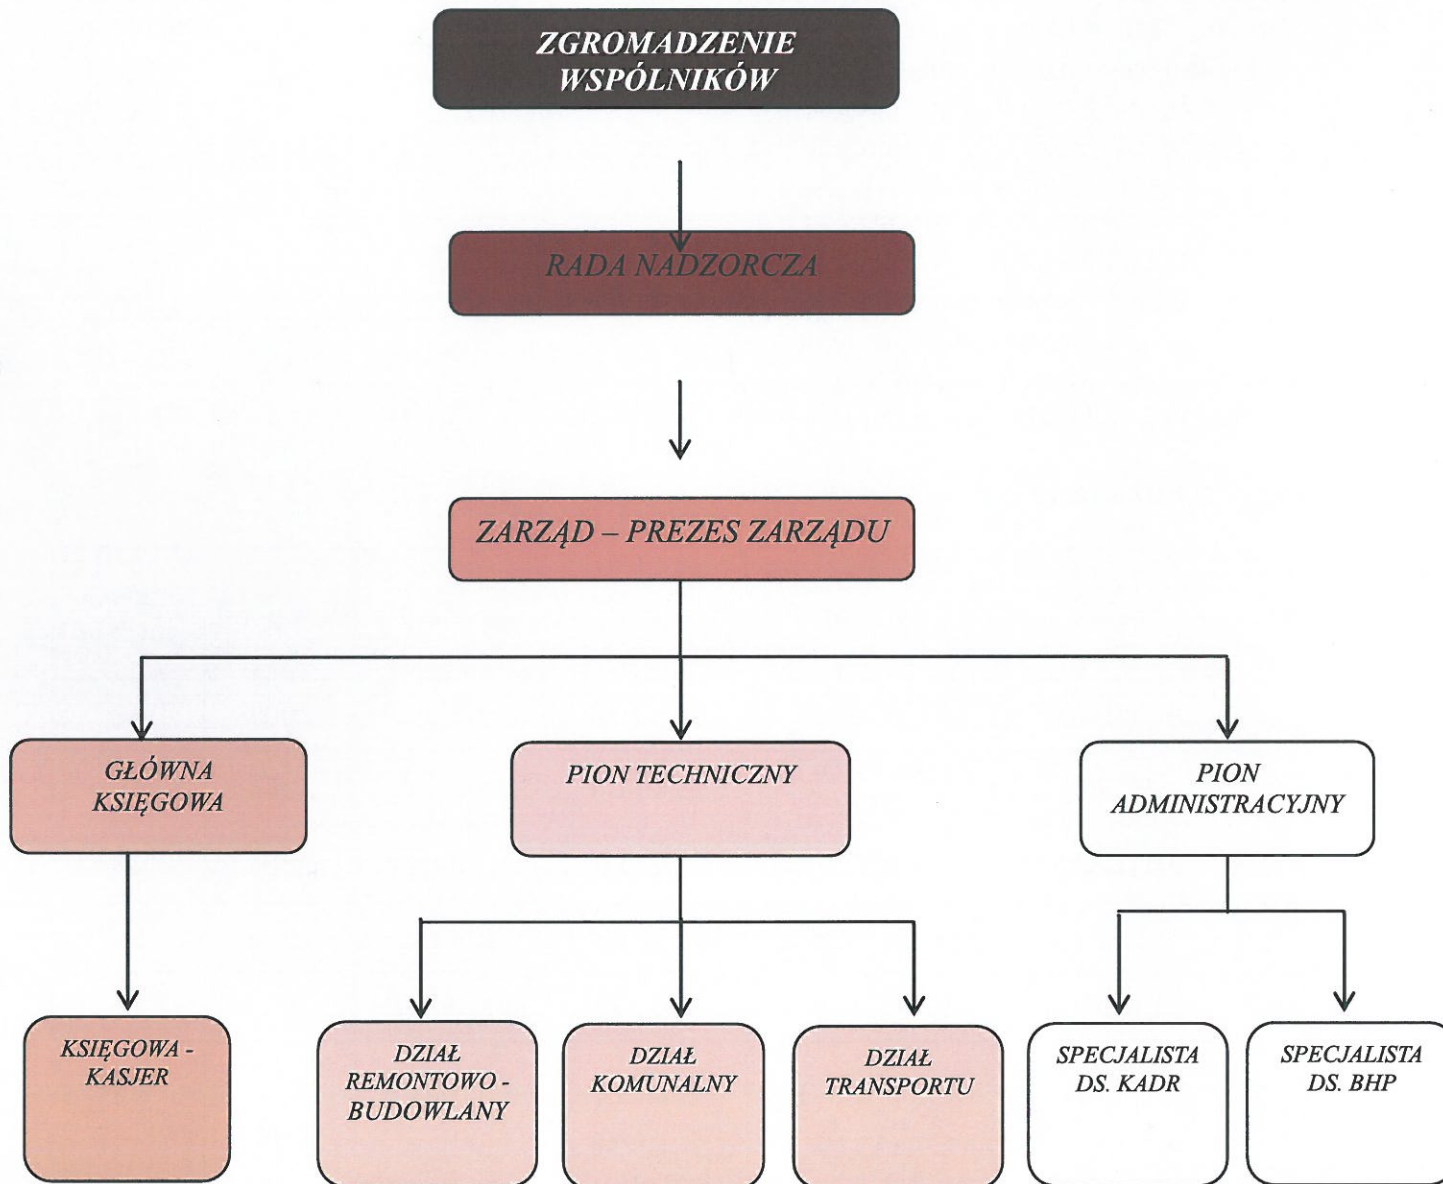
ZGROMADZENIE WSPÓLNIKÓW

RADA NADZORCZA

ZARZĄD – PREZES ZARZĄDU

GŁÓWNA KSIĘGOWA

PION TECHNICZNY

PION ADMINISTRACYJNY

KSIĘGOWA - KASJER

DZIAŁ REMONTOWO - BUDOWLANY

DZIAŁ KOMUNALNY

DZIAŁ TRANSPORTU

SPECJALISTA DS. KADR

SPECJALISTA DS. BHP